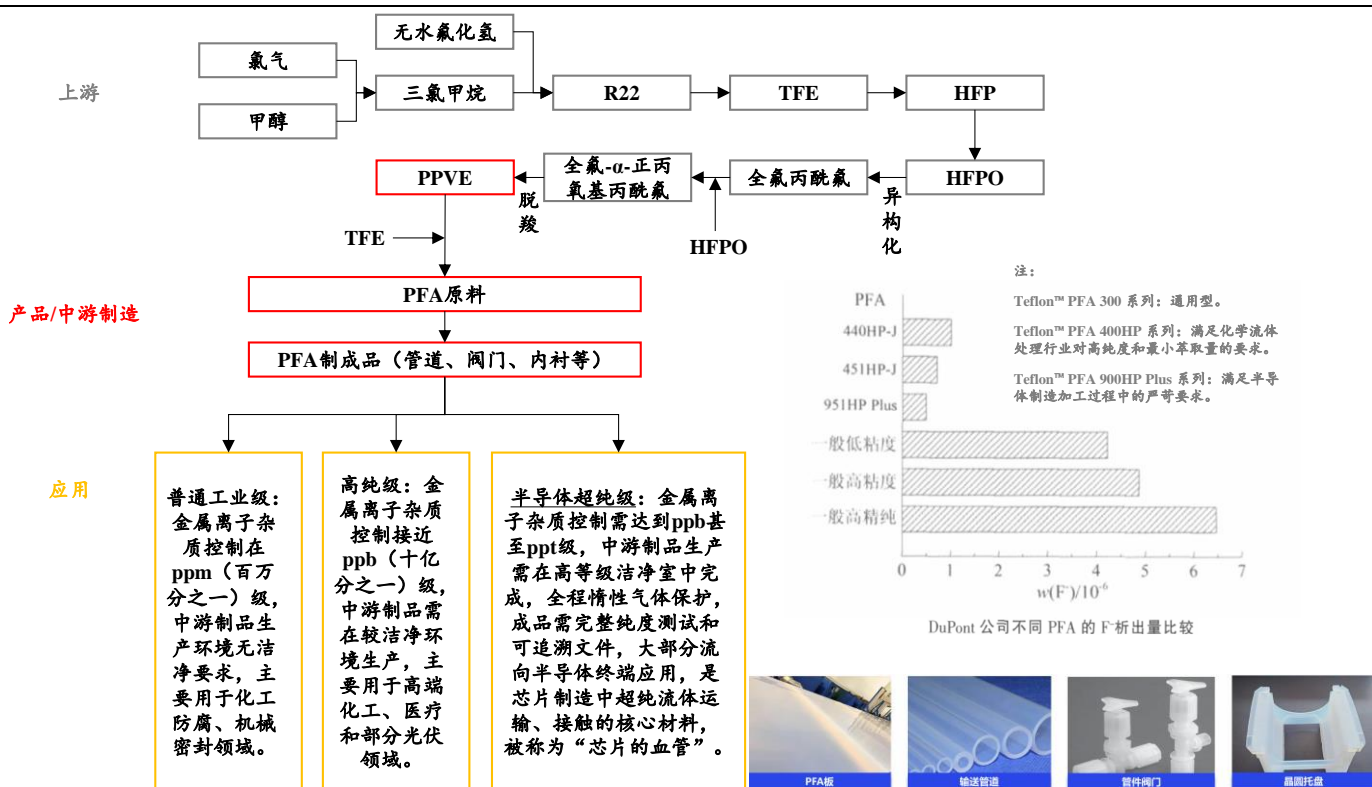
上游

无水氟化氢

氯气

三氯甲烷

R22

TFE

HFP

甲醇

HFPO

PPVE

全氟-α-正丙氧基丙酰氟

全氟丙酰氟

脱羧

异构化

HFPO

TFE

产品/中游制造

PFA原料

PFA制成品（管道、阀门、内衬等）

应用

普通工业级：金属离子杂质控制在ppm（百万分之一）级，中游制品生产环境无洁净要求，主要用于化工防腐、机械密封领域。

高纯级：金属离子杂质控制接近ppb（十亿分之一）级，中游制品需在较洁净环境生产，主要用于高端化工、医疗和部分光伏领域。

半导体超纯级：金属离子杂质控制需达到ppb甚至ppt级，中游制品生产需在高等级洁净室中完成，全程惰性气体保护，成品需完整纯度测试和可追溯文件，大部分流向半导体终端应用，是芯片制造中超纯流体运输、接触的核心材料，被称为“芯片的血管”。

注：

Teflon™ PFA 300 系列：通用型。

Teflon™ PFA 400HP 系列：满足化学流体处理行业对高纯度和最小萃取量的要求。

Teflon™ PFA 900HP Plus 系列：满足半导体制造加工过程中的严苛要求。

PFA

440HP-J

451HP-J

951HP Plus

一般低粘度

一般高粘度

一般高精纯

0 1 2 3 4 5 6 7

$w(F^-)/10^{-6}$

DuPont 公司不同 PFA 的 F⁻析出量比较

PFA板

输送管道

管件阀门

晶圆托盘